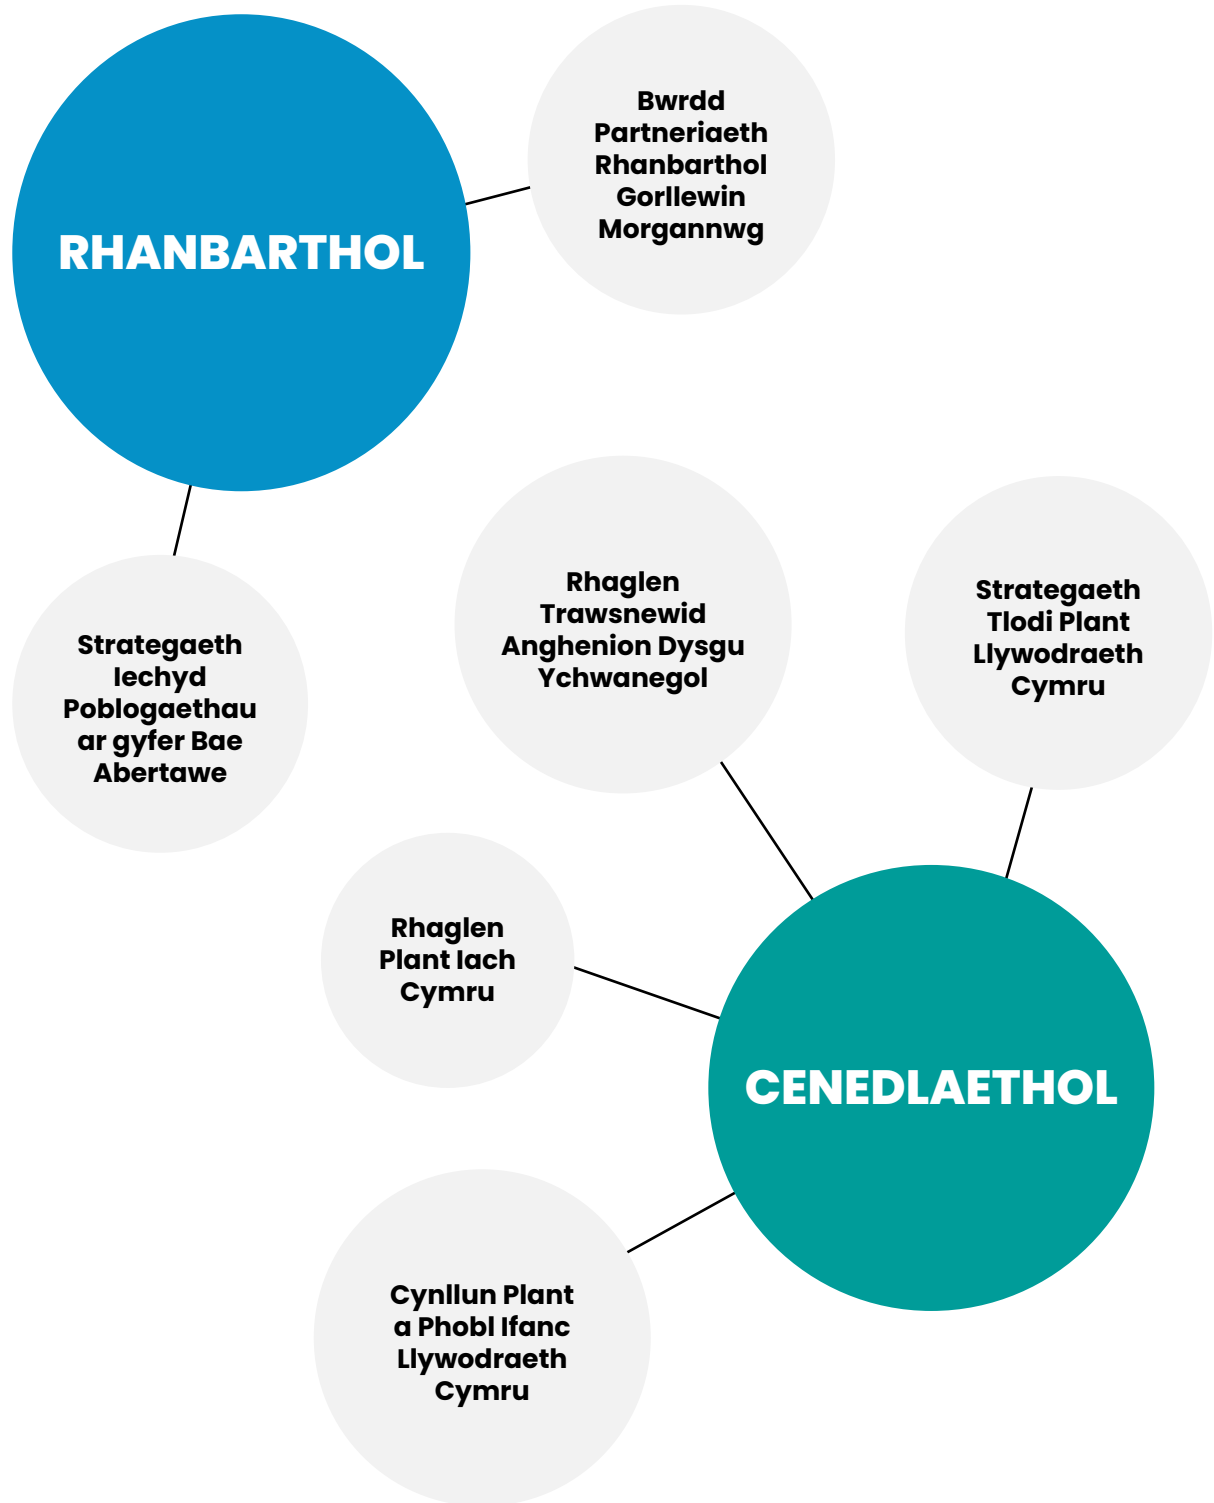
RHANBARTHOL

Bwrdd Partneriaeth Rhanbarthol Gorllewin Morgannwg

Strategaeth Iechyd Poblogaethau ar gyfer Bae Abertawe

Rhaglen Trawsnewid Anghenion Dysgu Ychwanegol

Strategaeth Tlodi Plant Llywodraeth Cymru

Rhaglen Plant Iach Cymru

CENEDLAETHOL

Cynllun Plant a Phobl Ifanc Llywodraeth Cymru